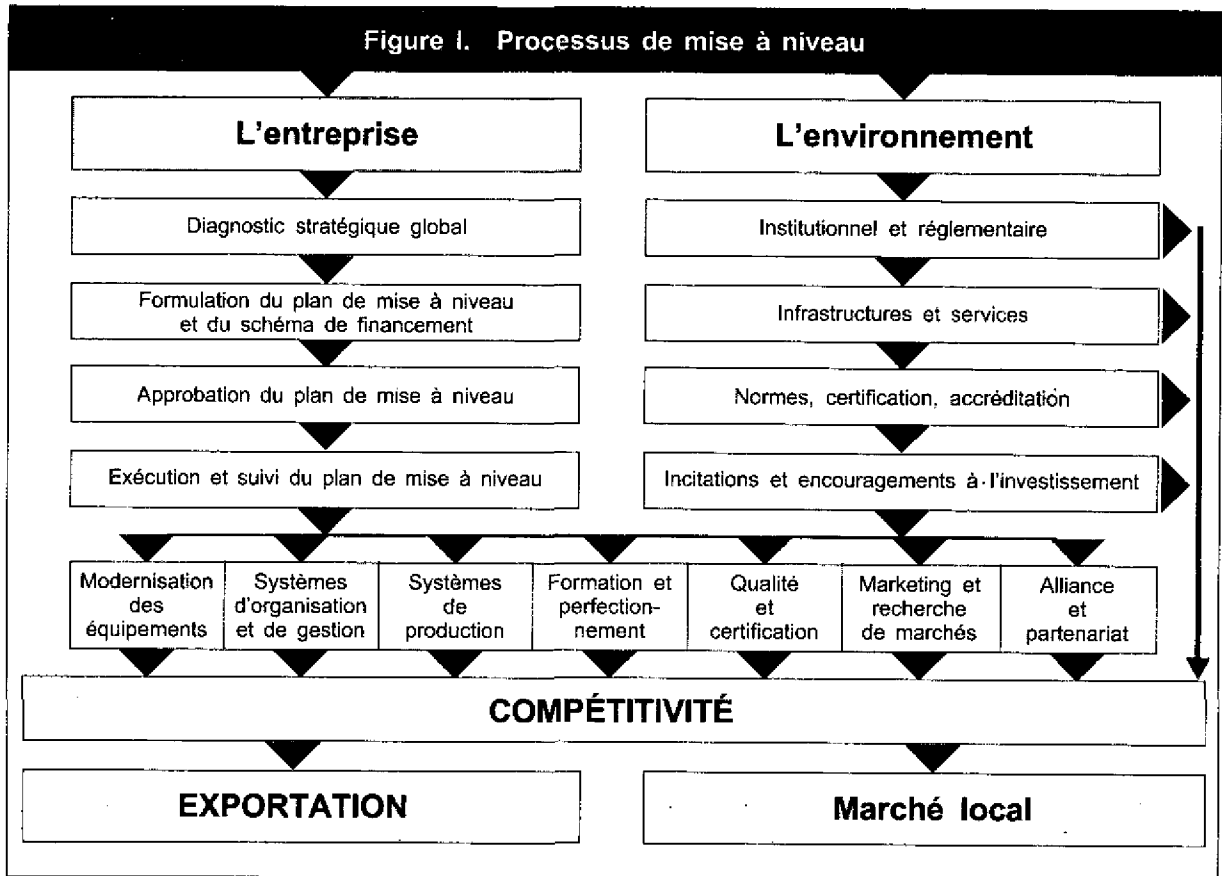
Figure I. Processus de mise à niveau

L'entreprise

Diagnostic stratégique global

Formulation du plan de mise à niveau et du schéma de financement

Approbation du plan de mise à niveau

Exécution et suivi du plan de mise à niveau

L'environnement

Institutionnel et réglementaire

Infrastructures et services

Normes, certification, accréditation

Incitations et encouragements à l'investissement

Modernisation des équipements

Systèmes d'organisation et de gestion

Systèmes de production

Formation et perfectionnement

Qualité et certification

Marketing et recherche de marchés

Alliance et partenariat

COMPÉTITIVITÉ

EXPORTATION

Marché local